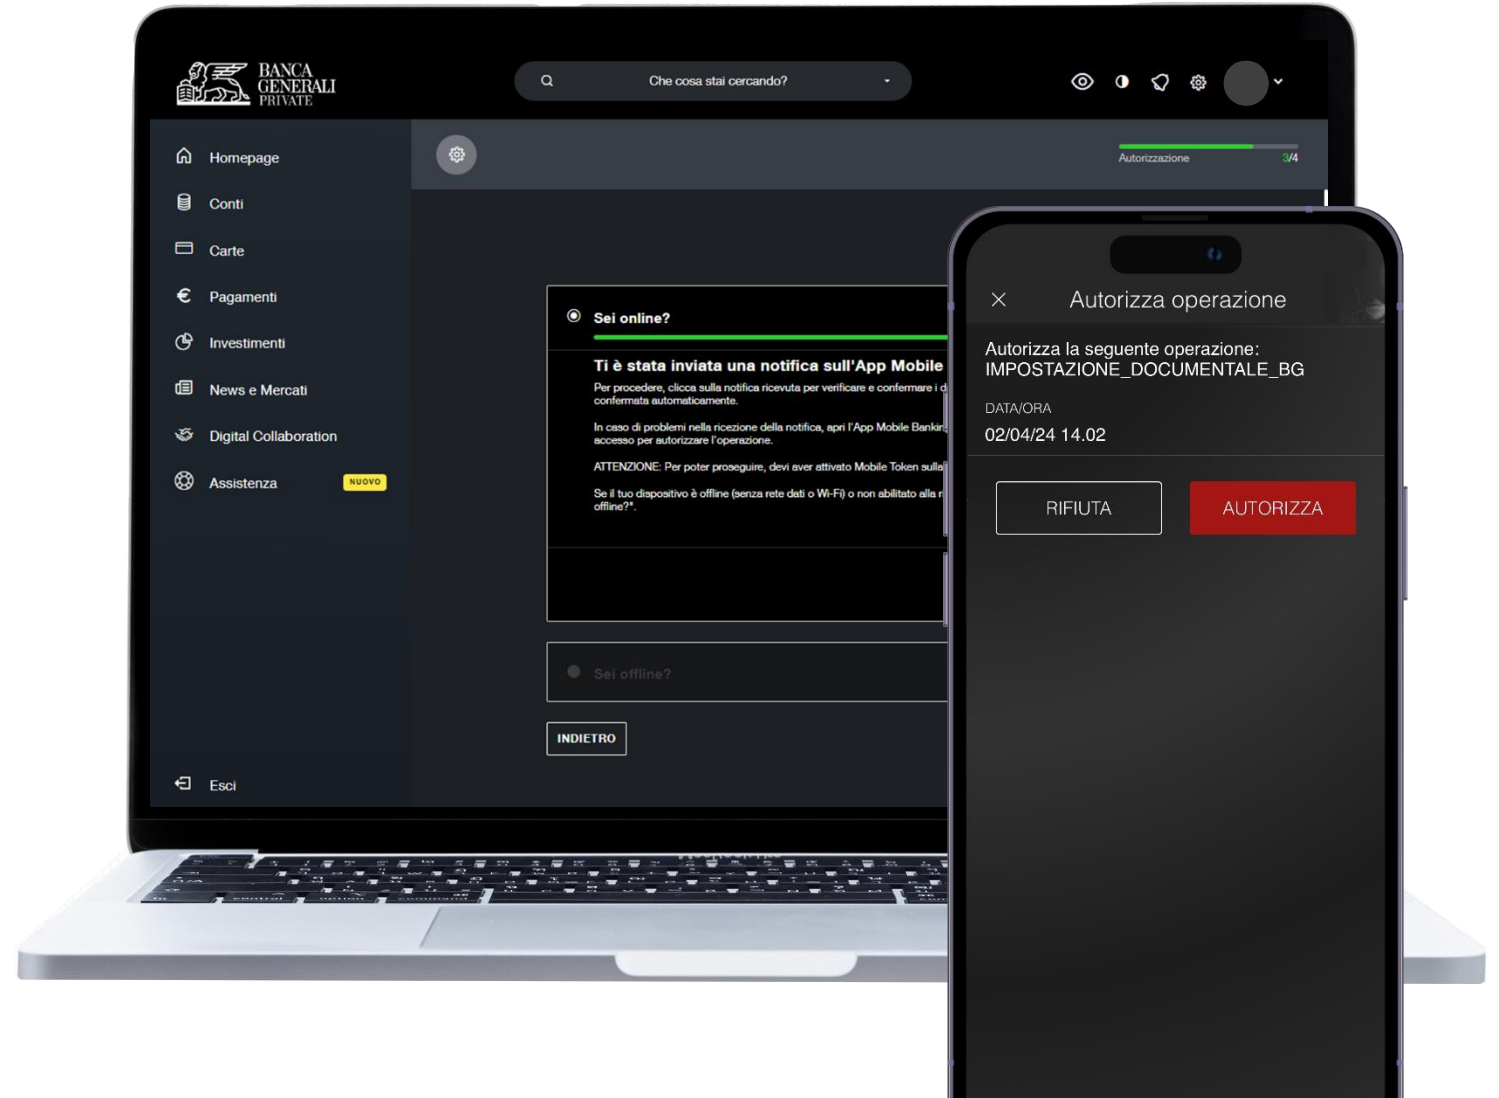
BANCA GENERALI PRIVATE

Che cosa stai cercando?

Homepage
Conti
Carte
Pagamenti
Investimenti
News e Mercati
Digital Collaboration
Assistenza NUOVO

Esci

Autorizzazione 3/4

Sei online?

Ti è stata inviata una notifica sull'App Mobile

Per procedere, clicca sulla notifica ricevuta per verificare e confermare i d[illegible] confermata automaticamente.

In caso di problemi nella ricezione della notifica, apri l'App Mobile Bankin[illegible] accesso per autorizzare l'operazione.

ATTENZIONE: Per poter proseguire, devi aver attivato Mobile Token sulla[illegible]

Se il tuo dispositivo è offline (senza rete dati o Wi-Fi) o non abilitato alla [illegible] offline?".

Sei offline?

INDIETRO

Autorizza operazione

Autorizza la seguente operazione:
IMPOSTAZIONE_DOCUMENTALE_BG

DATA/ORA
02/04/24 14.02

RIFIUTA
AUTORIZZA